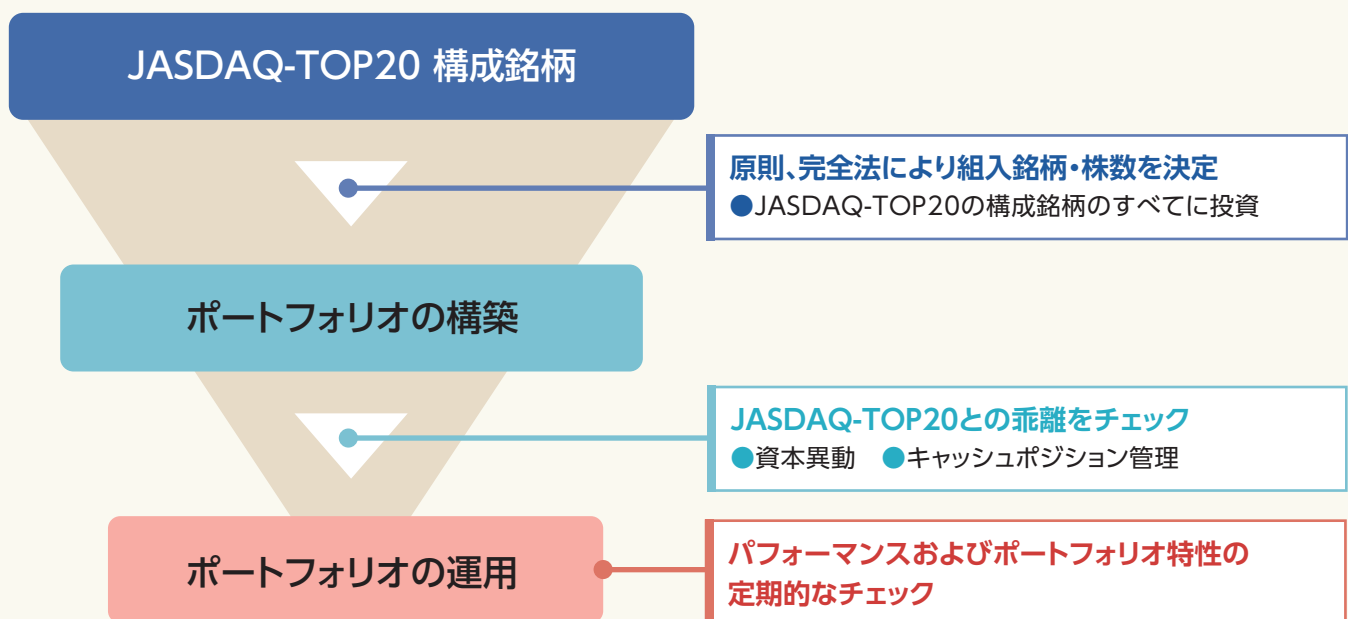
JASDAQ-TOP20 構成銘柄

原則、完全法により組入銘柄・株数を決定
●JASDAQ-TOP20の構成銘柄のすべてに投資

ポートフォリオの構築

JASDAQ-TOP20との乖離をチェック
●資本異動　●キャッシュポジション管理

ポートフォリオの運用

パフォーマンスおよびポートフォリオ特性の定期的なチェック